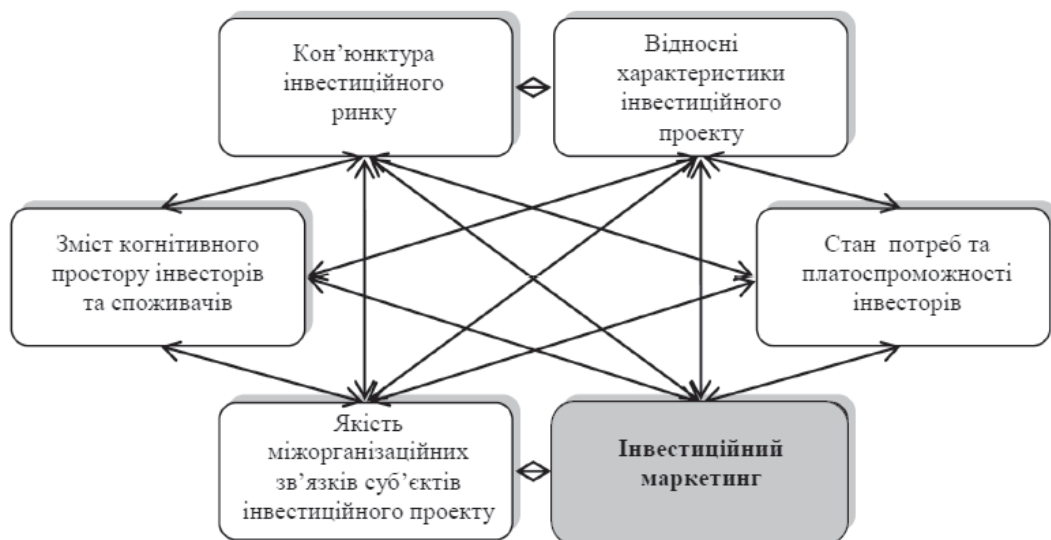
Кон'юнктура інвестиційного ринку

Відносні характеристики інвестиційного проекту

Зміст когнітивного простору інвесторів та споживачів

Стан потреб та платоспроможності інвесторів

Якість міжорганізаційних зв'язків суб'єктів інвестиційного проекту

**Інвестиційний маркетинг**